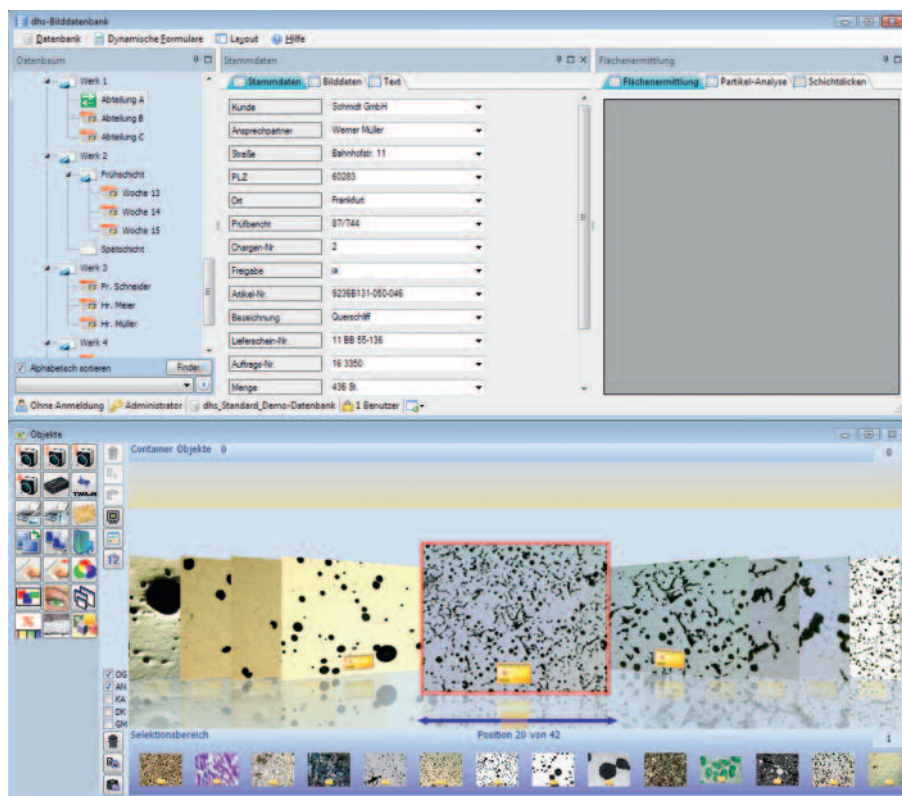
dhs-Bilddatenbank

Datenbank Dynamische Formulare Layout Hilfe

Datenbaum

Werk 1
Abteilung A
Abteilung B
Abteilung C
Werk 2
Frühschicht
Woche 13
Woche 14
Woche 15
Spätschicht
Werk 3
Fr. Schneider
Hr. Meier
Hr. Müller
Werk 4

Alphabetisch sortieren
Finden

Stammdaten

Stammdaten Bilddaten Text

| | |
|---|---|
| Kunde | Schmidt GmbH |
| Ansprechpartner | Werner Müller |
| Straße | Bahnhofstr. 11 |
| PLZ | 60283 |
| Ort | Frankfurt |
| Prüfbericht | 87/744 |
| Chargen-Nr. | 2 |
| Freigabe | ja |
| Artikel-Nr. | 9236B131-050-046 |
| Bezeichnung | Querschliff |
| Lieferschein-Nr. | 11 BB 55-136 |
| Auftrags-Nr. | 16 3350 |
| Menge | 436 St. |

Flächenermittlung

Flächenermittlung Partikel-Analyse Schichtdicken

Ohne Anmeldung Administrator dhs_Standard_Demo-Datenbank 1 Benutzer

Objekte

Container Objekte 0

0

OG
AN
KA
DK
GM

Selektionsbereich

Position 20 von 42

1